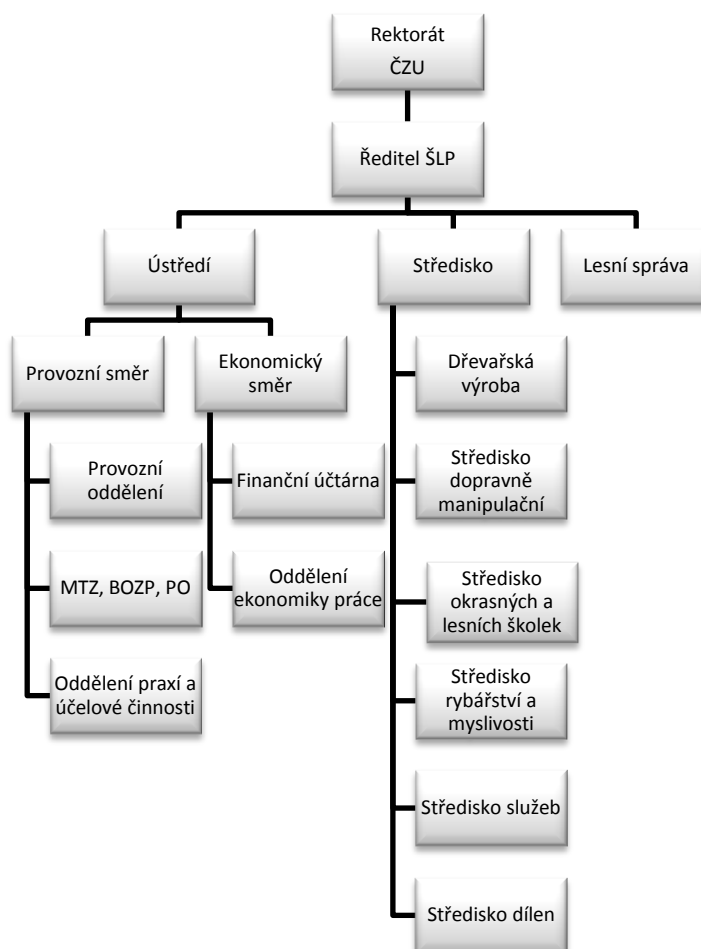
Rektorát ČZU

Ředitel ŠLP

Ústředí

Středisko

Lesní správa

Provozní směr

Ekonomický směr

Provozní oddělení

MTZ, BOZP, PO

Oddělení praxí a účelové činnosti

Finanční účtárna

Oddělení ekonomiky práce

Dřevařská výroba

Středisko dopravně manipulační

Středisko okrasných a lesních školek

Středisko rybářství a myslivosti

Středisko služeb

Středisko dílen